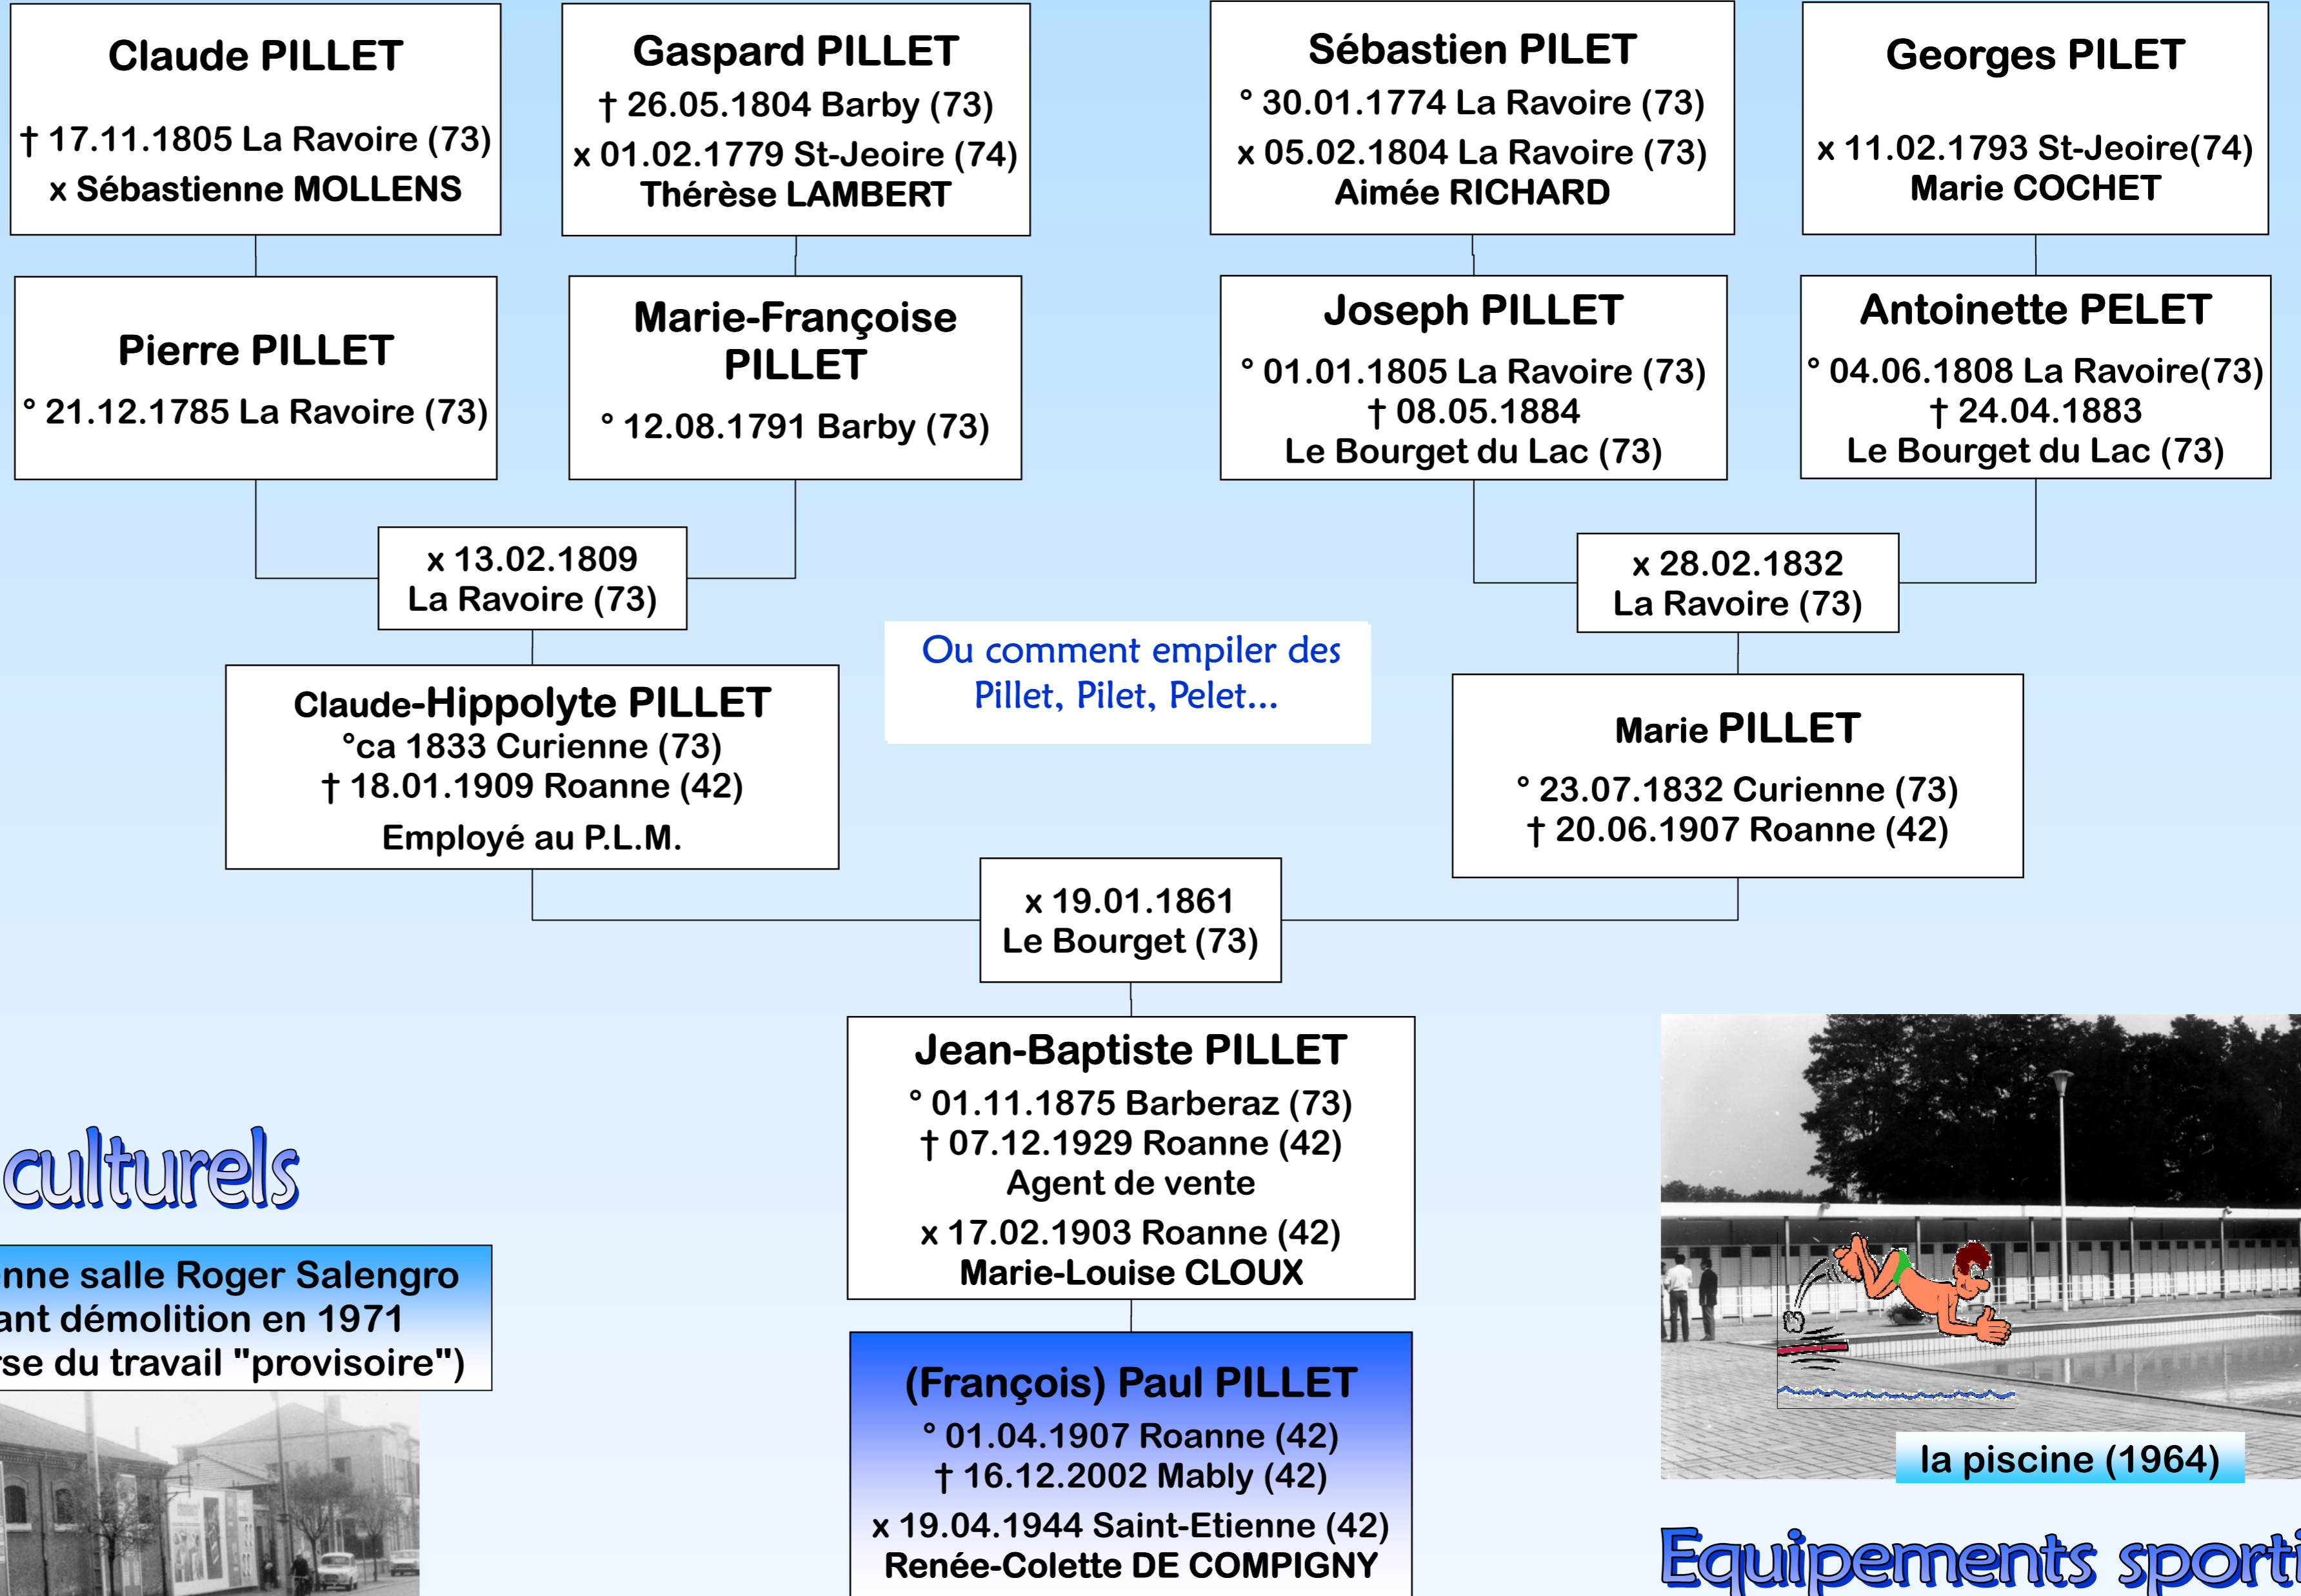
Claude PILLET
† 17.11.1805 La Ravoire (73)
x Sébastienne MOLLENS

Gaspard PILLET
† 26.05.1804 Barby (73)
x 01.02.1779 St-Jeoire (74)
Thérèse LAMBERT

Sébastien PILET
° 30.01.1774 La Ravoire (73)
x 05.02.1804 La Ravoire (73)
Aimée RICHARD

Georges PILET
x 11.02.1793 St-Jeoire(74)
Marie COCHET

Pierre PILLET
° 21.12.1785 La Ravoire (73)

Marie-Françoise PILLET
° 12.08.1791 Barby (73)

Joseph PILLET
° 01.01.1805 La Ravoire (73)
† 08.05.1884
Le Bourget du Lac (73)

Antoinette PELET
° 04.06.1808 La Ravoire(73)
† 24.04.1883
Le Bourget du Lac (73)

x 13.02.1809
La Ravoire (73)

x 28.02.1832
La Ravoire (73)

Ou comment empiler des Pillet, Pilet, Pelet...

Claude-Hippolyte PILLET
°ca 1833 Curienne (73)
† 18.01.1909 Roanne (42)
Employé au P.L.M.

Marie PILLET
° 23.07.1832 Curienne (73)
† 20.06.1907 Roanne (42)

x 19.01.1861
Le Bourget (73)

Jean-Baptiste PILLET
° 01.11.1875 Barberaz (73)
† 07.12.1929 Roanne (42)
Agent de vente
x 17.02.1903 Roanne (42)
Marie-Louise CLOUX

culturels

nne salle Roger Salengro
ant démolition en 1971
se du travail "provisoire")

(François) Paul PILLET
° 01.04.1907 Roanne (42)
† 16.12.2002 Mably (42)
x 19.04.1944 Saint-Etienne (42)
Renée-Colette DE COMPIGNY

la piscine (1964)

Equipements sporti